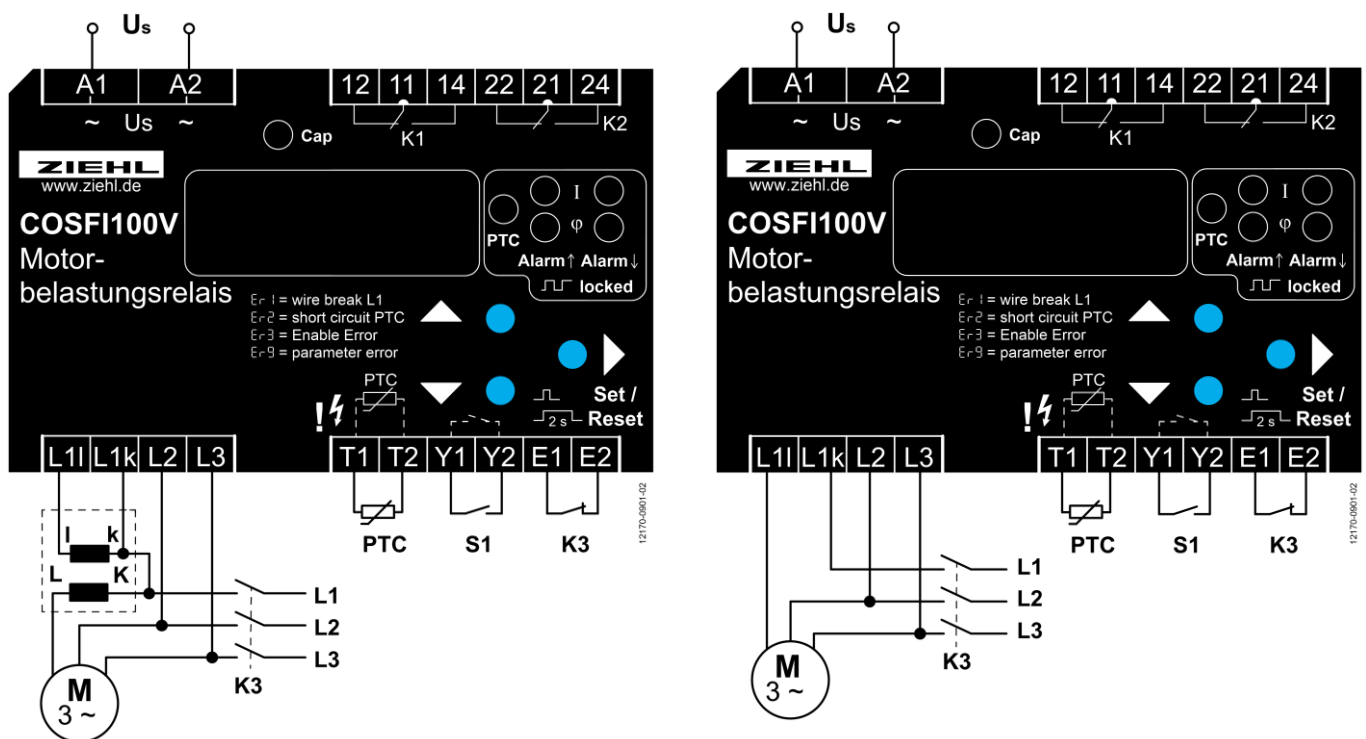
Us
A1 A2
~ Us ~
12 11 14 22 21 24
K1 K2
Cap
ZIEHL
www.ziehl.de
COSFI100V
Motor-
belastungsrelais
PTC
I
φ
Alarm↑ Alarm↓
locked
Er1 = wire break L1
Er2 = short circuit PTC
Er3 = Enable Error
Er9 = parameter error
Set /
2 s Reset
PTC
!
L1l L1k L2 L3
T1 T2 Y1 Y2 E1 E2
PTC S1 K3
12170-0901-02
l k
L K
L1
L2
L3
K3
M
3 ~

Us
A1 A2
~ Us ~
12 11 14 22 21 24
K1 K2
Cap
ZIEHL
www.ziehl.de
COSFI100V
Motor-
belastungsrelais
PTC
I
φ
Alarm↑ Alarm↓
locked
Er1 = wire break L1
Er2 = short circuit PTC
Er3 = Enable Error
Er9 = parameter error
Set /
2 s Reset
PTC
!
L1l L1k L2 L3
T1 T2 Y1 Y2 E1 E2
PTC S1 K3
12170-0901-02
L1
L2
L3
K3
M
3 ~